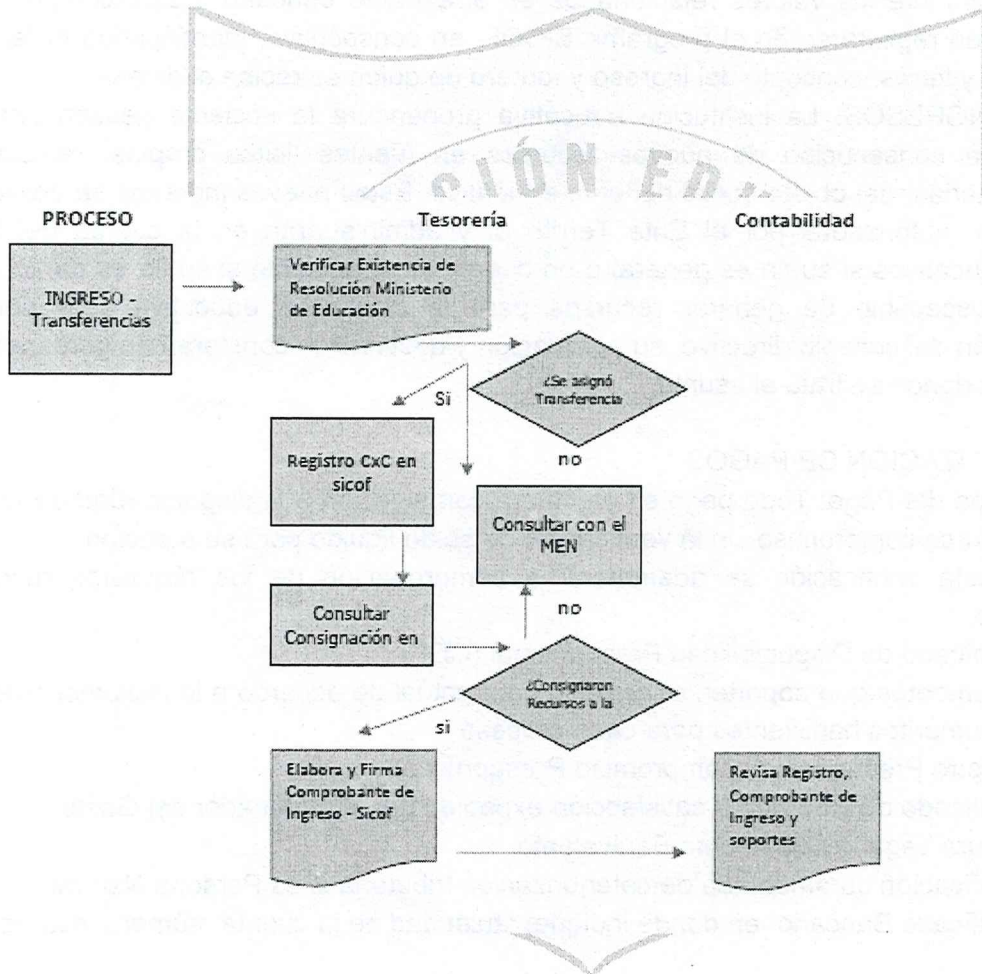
PROCESO

Tesorería

Contabilidad

INGRESO - Transferencias

Verificar Existencia de Resolución Ministerio de Educación

¿Se asignó Transferencia

Si

no

Registro CxC en sicof

Consultar con el MEN

Consultar Consignación en

no

¿Consignaron Recursos a la

si

Elabora y Firma Comprobante de Ingreso - Sicof

Revisa Registro, Comprobante de Ingreso y soportes